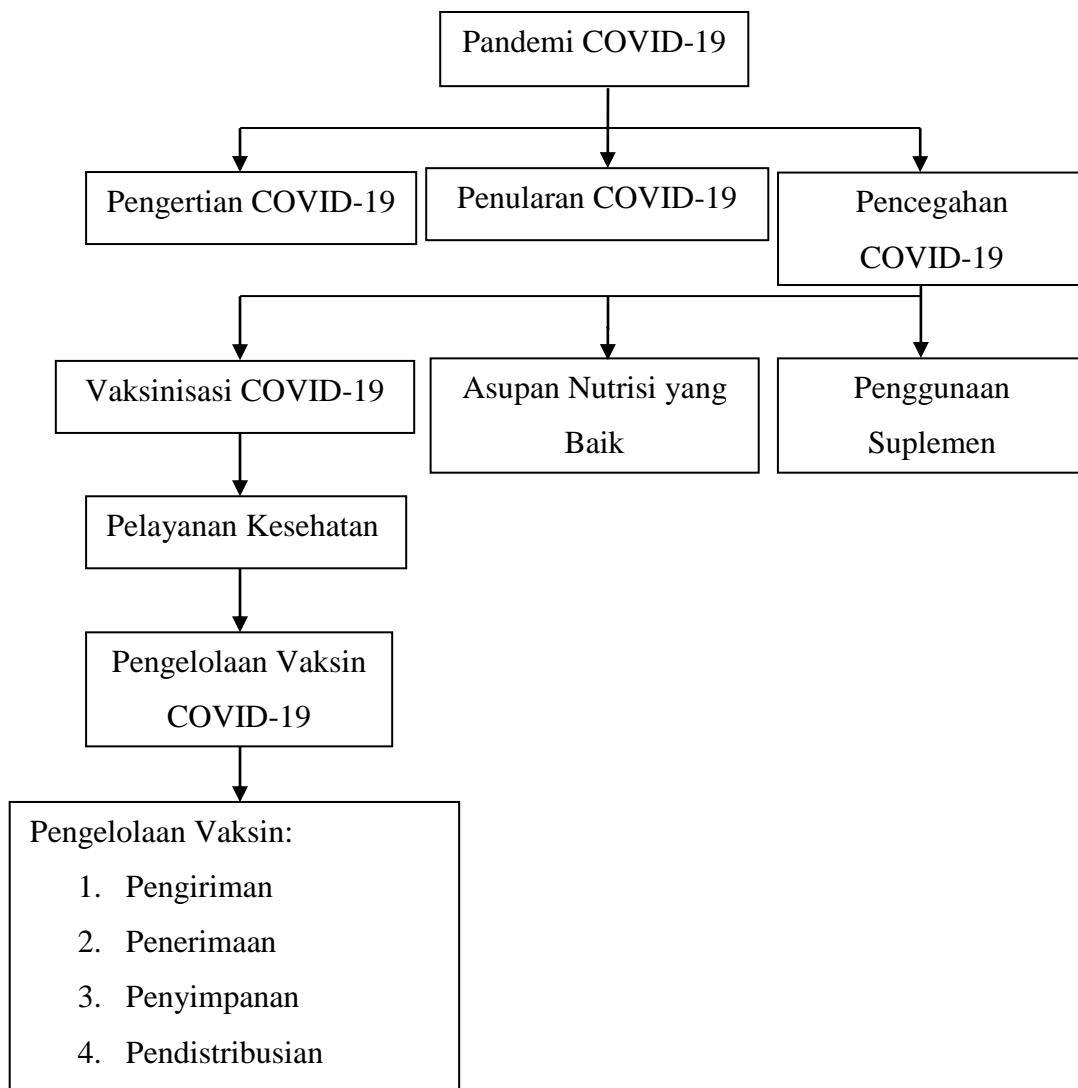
Pandemi COVID-19

Pengertian COVID-19

Penularan COVID-19

Pencegahan COVID-19

Vaksinisasi COVID-19

Asupan Nutrisi yang Baik

Penggunaan Suplemen

Pelayanan Kesehatan

Pengelolaan Vaksin COVID-19

Pengelolaan Vaksin:
1. Pengiriman
2. Penerimaan
3. Penyimpanan
4. Pendistribusian